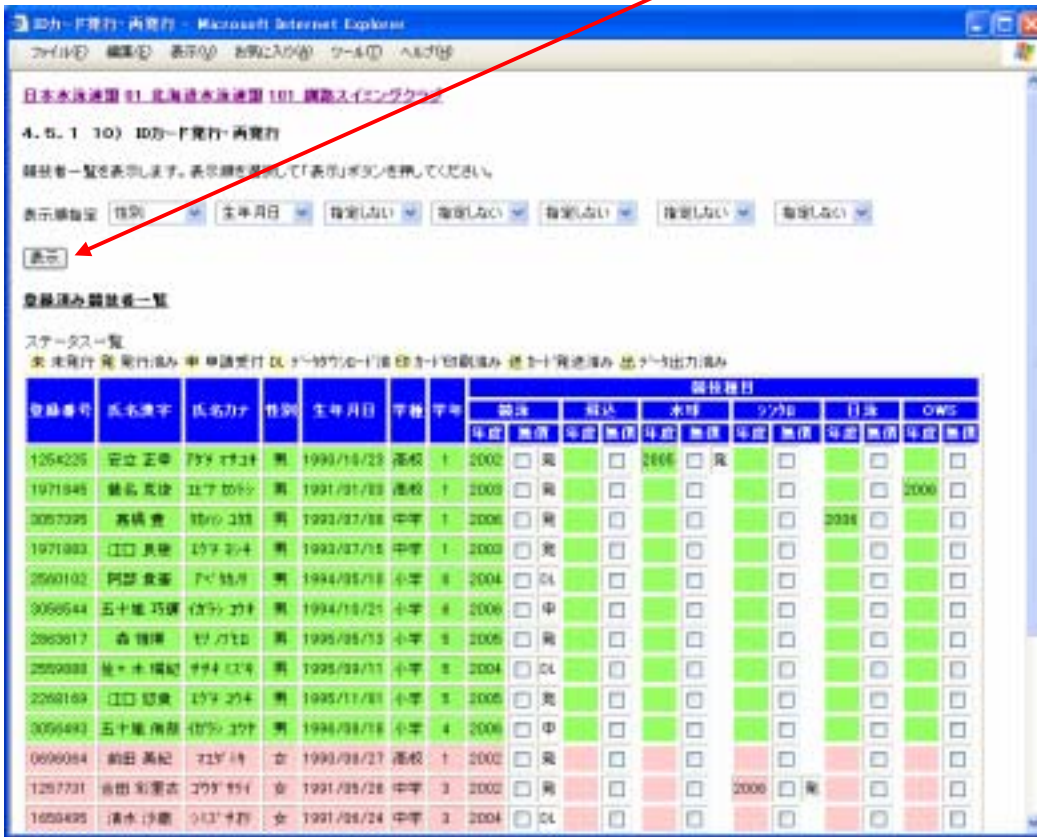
IDカード発行・再発行 - Microsoft Internet Explorer

ファイル(F) 編集(E) 表示(V) お気に入り(A) ツール(T) ヘルプ(H)

日本水泳連盟 01 北海道水泳連盟 101 釧路スイミングクラブ

4.5.1 10) IDカード発行・再発行

競技者一覧を表示します。表示順を選択して「表示」ボタンを押してください。

表示順指定 性別 生年月日 指定しない 指定しない 指定しない 指定しない 指定しない

表示

登録済み競技者一覧

ステータス一覧
未 未発行 発 発行済み 申 申請受付 DL データダウンロード済 印 カード印刷済み 送 カード発送済み 出 データ出力済み

| 登録番号 | 氏名漢字 | 氏名カナ | 性別 | 生年月日 | 学種 | 学年 | 競泳 年度 | 競泳 無償 | | 飛込 年度 | 飛込 無償 | 水球 年度 | 水球 無償 | | シンクロ 年度 | シンクロ 無償 | | 日泳 年度 | 日泳 無償 | OWS 年度 | OWS 無償 |
|---|---|---|---|---|---|---|---|---|---|---|---|---|---|---|---|---|---|---|---|---|---|
| 1254225 | 安立 正幸 | アダチ マサユキ | 男 | 1990/10/23 | 高校 | 1 | 2002 | □ | 発 | | □ | 2005 | □ | 発 | | □ | | | □ | | □ |
| 1971945 | 鎌名 晃佳 | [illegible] | 男 | 1991/01/03 | 高校 | 1 | 2003 | □ | 発 | | □ | | □ | | | □ | | | □ | 2006 | □ |
| 3057395 | 高橋 貴 | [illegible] | 男 | 1993/07/08 | 中学 | 1 | 2006 | □ | 発 | | □ | | □ | | | □ | | 2006 | □ | | □ |
| 1971883 | 江口 昌穂 | エグチ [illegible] | 男 | 1993/07/15 | 中学 | 1 | 2003 | □ | 発 | | □ | | □ | | | □ | | | □ | | □ |
| 2560102 | 阿部 貴喜 | アベ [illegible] | 男 | 1994/05/18 | 小学 | 6 | 2004 | □ | DL | | □ | | □ | | | □ | | | □ | | □ |
| 3056544 | 五十嵐 巧護 | イガラシ コウキ | 男 | 1994/10/21 | 小学 | 6 | 2006 | □ | 中 | | □ | | □ | | | □ | | | □ | | □ |
| 2863617 | 森 雅博 | モリ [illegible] | 男 | 1995/05/13 | 小学 | 5 | 2005 | □ | 発 | | □ | | □ | | | □ | | | □ | | □ |
| 2559888 | 佐々木 瑞紀 | ササキ ミズキ | 男 | 1995/09/11 | 小学 | 5 | 2004 | □ | DL | | □ | | □ | | | □ | | | □ | | □ |
| 2268169 | 江口 話貴 | エグチ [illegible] | 男 | 1995/11/01 | 小学 | 5 | 2005 | □ | 発 | | □ | | □ | | | □ | | | □ | | □ |
| 3056493 | 五十嵐 角瑯 | イガラシ コウヤ | 男 | 1996/08/18 | 小学 | 4 | 2006 | □ | 中 | | □ | | □ | | | □ | | | □ | | □ |
| 0696064 | 前田 真紀 | マエダ マキ | 女 | 1990/08/27 | 高校 | 1 | 2002 | □ | 発 | | □ | | □ | | | □ | | | □ | | □ |
| 1257731 | 合田 彩葉衣 | ゴウダ サライ | 女 | 1991/05/28 | 中学 | 3 | 2002 | □ | 発 | | □ | | □ | | 2006 | □ | 発 | | □ | | □ |
| 1659495 | 清水 沙織 | シミズ サオリ | 女 | 1991/06/24 | 中学 | 3 | 2004 | □ | DL | | □ | | □ | | | □ | | | □ | | □ |